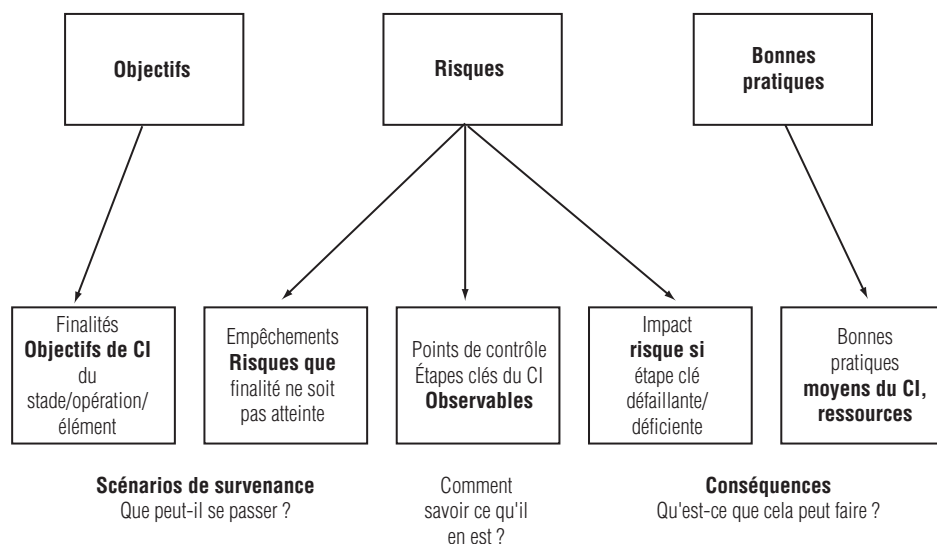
Objectifs

Risques

Bonnes pratiques

Finalités
Objectifs de CI
du stade/opération/élément

Empêchements
Risques que
finalité ne soit pas atteinte

Points de contrôle
Étapes clés du CI
Observables

Impact
risque si
étape clé défaillante/déficiente

Bonnes pratiques
moyens du CI, ressources

Scénarios de survenance
Que peut-il se passer ?

Comment savoir ce qu'il en est ?

Conséquences
Qu'est-ce que cela peut faire ?